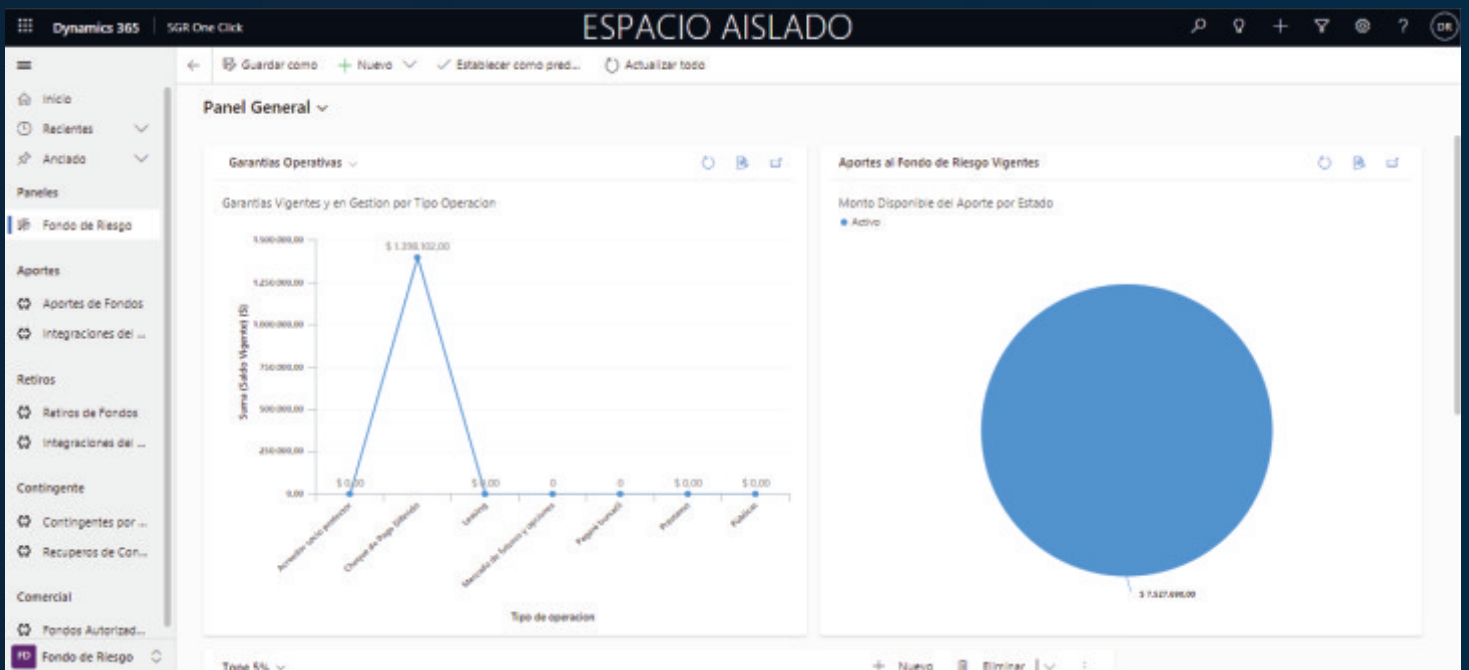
Dynamics 365 | SGR One Click

ESPACIO AISLADO

DR

Guardar como | + Nuevo | Establecer como pred... | Actualizar todo

Inicio
Recientes
Anclado
Paneles
Fondo de Riesgo
Aportes
Aportes de Fondos
Integraciones del ...
Retiros
Retiros de Fondos
Integraciones del ...
Contingente
Contingentes por ...
Recuperos de Con...
Comercial
Fondos Autorizad...
FD Fondo de Riesgo

Panel General

Garantias Operativas

Garantias Vigentes y en Gestion por Tipo Operacion

1.500.000,00
1.250.000,00
1.000.000,00
750.000,00
500.000,00
250.000,00
0,00

Suma (Saldo Vigente) ($)

$ 1.398.102,00
$ 0,00
$ 0,00
0
0
$ 0,00
$ 0,00

Acreedor socio protector
Cheque de Pago Diferido
Leasing
Mercado de futuros y opciones
Pagaré bursátil
Prestamo
Publicas

Tipo de operacion

Aportes al Fondo de Riesgo Vigentes

Monto Disponible del Aporte por Estado

Activo

$ 7.527.698,00

Tope 5%

+ Nuevo | Eliminar